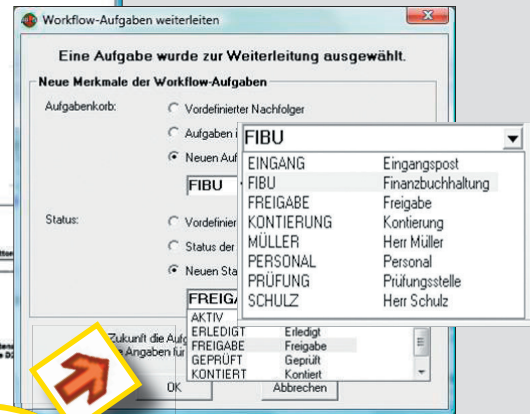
Workflow-Aufgaben weiterleiten

Eine Aufgabe wurde zur Weiterleitung ausgewählt.

Neue Merkmale der Workflow-Aufgaben

Aufgabenkorb:

Vordefinierter Nachfolger

Aufgaben i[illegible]

Neuen Auf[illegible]

FIBU

Status:

Vordefinier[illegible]

Status der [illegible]

Neuen Sta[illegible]

FREIG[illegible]

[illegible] Zukunft die Aufg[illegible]

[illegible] Angaben für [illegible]

OK

Abbrechen

FIBU

| | |
|---|---|
| EINGANG | Eingangspost |
| FIBU | Finanzbuchhaltung |
| FREIGABE | Freigabe |
| KONTIERUNG | Kontierung |
| MÜLLER | Herr Müller |
| PERSONAL | Personal |
| PRÜFUNG | Prüfungsstelle |
| SCHULZ | Herr Schulz |

| | |
|---|---|
| AKTIV | |
| ERLEDIGT | Erledigt |
| FREIGABE | Freigabe |
| GEPRÜFT | Geprüft |
| KONTIERT | Kontiert |